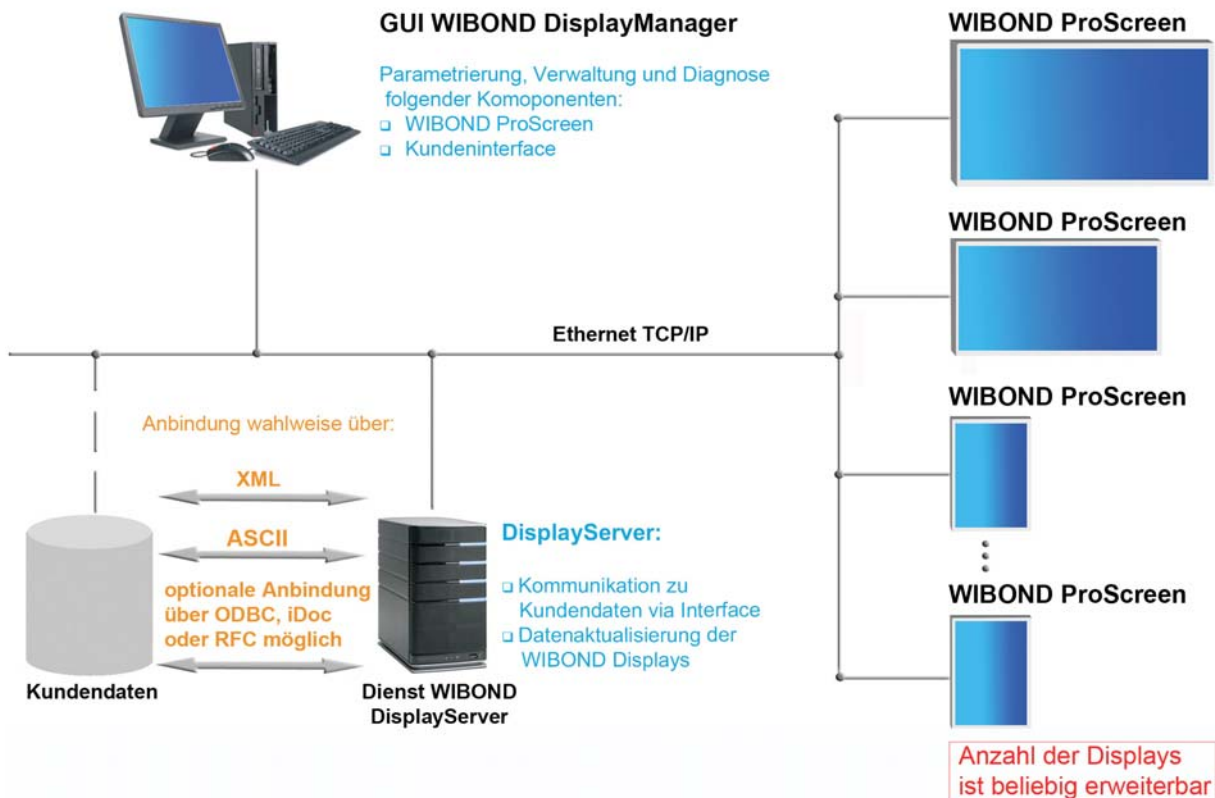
GUI WIBOND DisplayManager

Parametrierung, Verwaltung und Diagnose folgender Komoponenten:
❑ WIBOND ProScreen
❑ Kundeninterface

WIBOND ProScreen

WIBOND ProScreen

Ethernet TCP/IP

WIBOND ProScreen

Anbindung wahlweise über:

XML

ASCII

optionale Anbindung über ODBC, iDoc oder RFC möglich

DisplayServer:

❑ Kommunikation zu Kundendaten via Interface
❑ Datenaktualisierung der WIBOND Displays

WIBOND ProScreen

Kundendaten

Dienst WIBOND DisplayServer

Anzahl der Displays ist beliebig erweiterbar